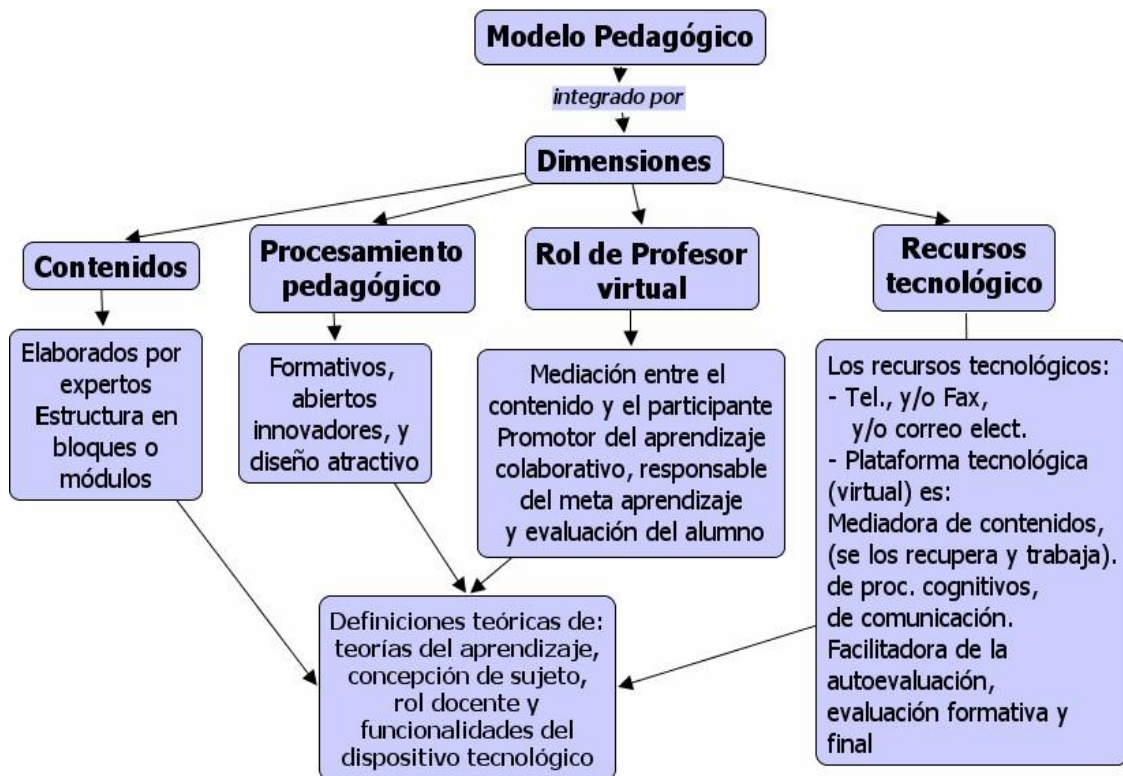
Modelo Pedagógico

integrado por

Dimensiones

Contenidos

Procesamiento pedagógico

Rol de Profesor virtual

Recursos tecnológico

Elaborados por expertos
Estructura en bloques o módulos

Formativos, abiertos innovadores, y diseño atractivo

Mediación entre el contenido y el participante
Promotor del aprendizaje colaborativo, responsable del meta aprendizaje y evaluación del alumno

Los recursos tecnológicos:
- Tel., y/o Fax, y/o correo elect.
- Plataforma tecnológica (virtual) es:
Mediadora de contenidos, (se los recupera y trabaja).
de proc. cognitivos,
de comunicación.
Facilitadora de la autoevaluación, evaluación formativa y final

Definiciones teóricas de: teorías del aprendizaje, concepción de sujeto, rol docente y funcionalidades del dispositivo tecnológico